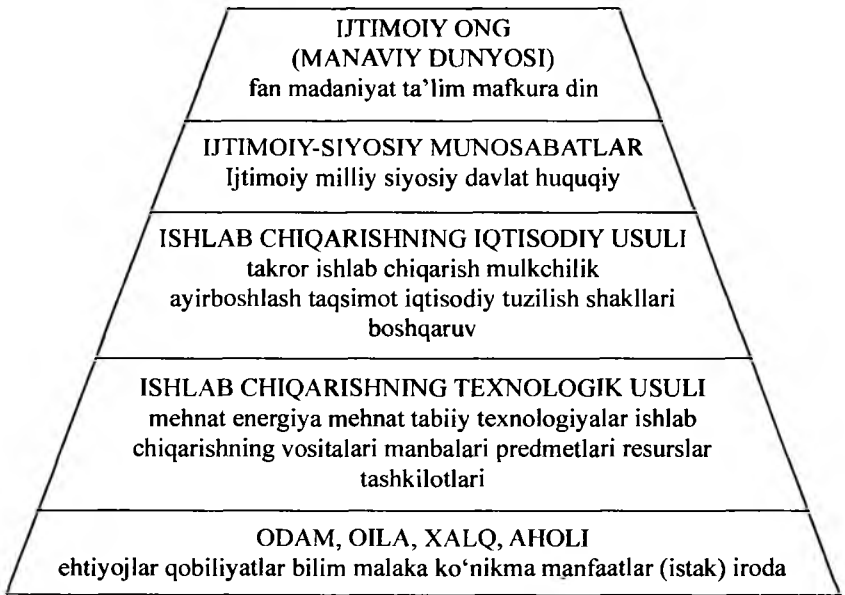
IJTIMOIY ONG
(MANAVIY DUNYOSI)
fan madaniyat ta'lim mafkura din

IJTIMOIY-SIYOSIY MUNOSABATLAR
Ijtimoiy milliy siyosiy davlat huquqiy

ISHLAB CHIQARISHNING IQTISODIY USULI
takror ishlab chiqarish mulkchilik ayirboshlash taqsimot iqtisodiy tuzilish shakllari boshqaruv

ISHLAB CHIQARISHNING TEXNOLOGIK USULI
mehnat energiya mehnat tabiiy texnologiyalar ishlab chiqarishning vositalari manbalari predmetlari resurslar tashkilotlari

ODAM, OILA, XALQ, AHOLI
ehtiyojlar qobiliyatlar bilim malaka ko'nikma manfaatlar (istak) iroda